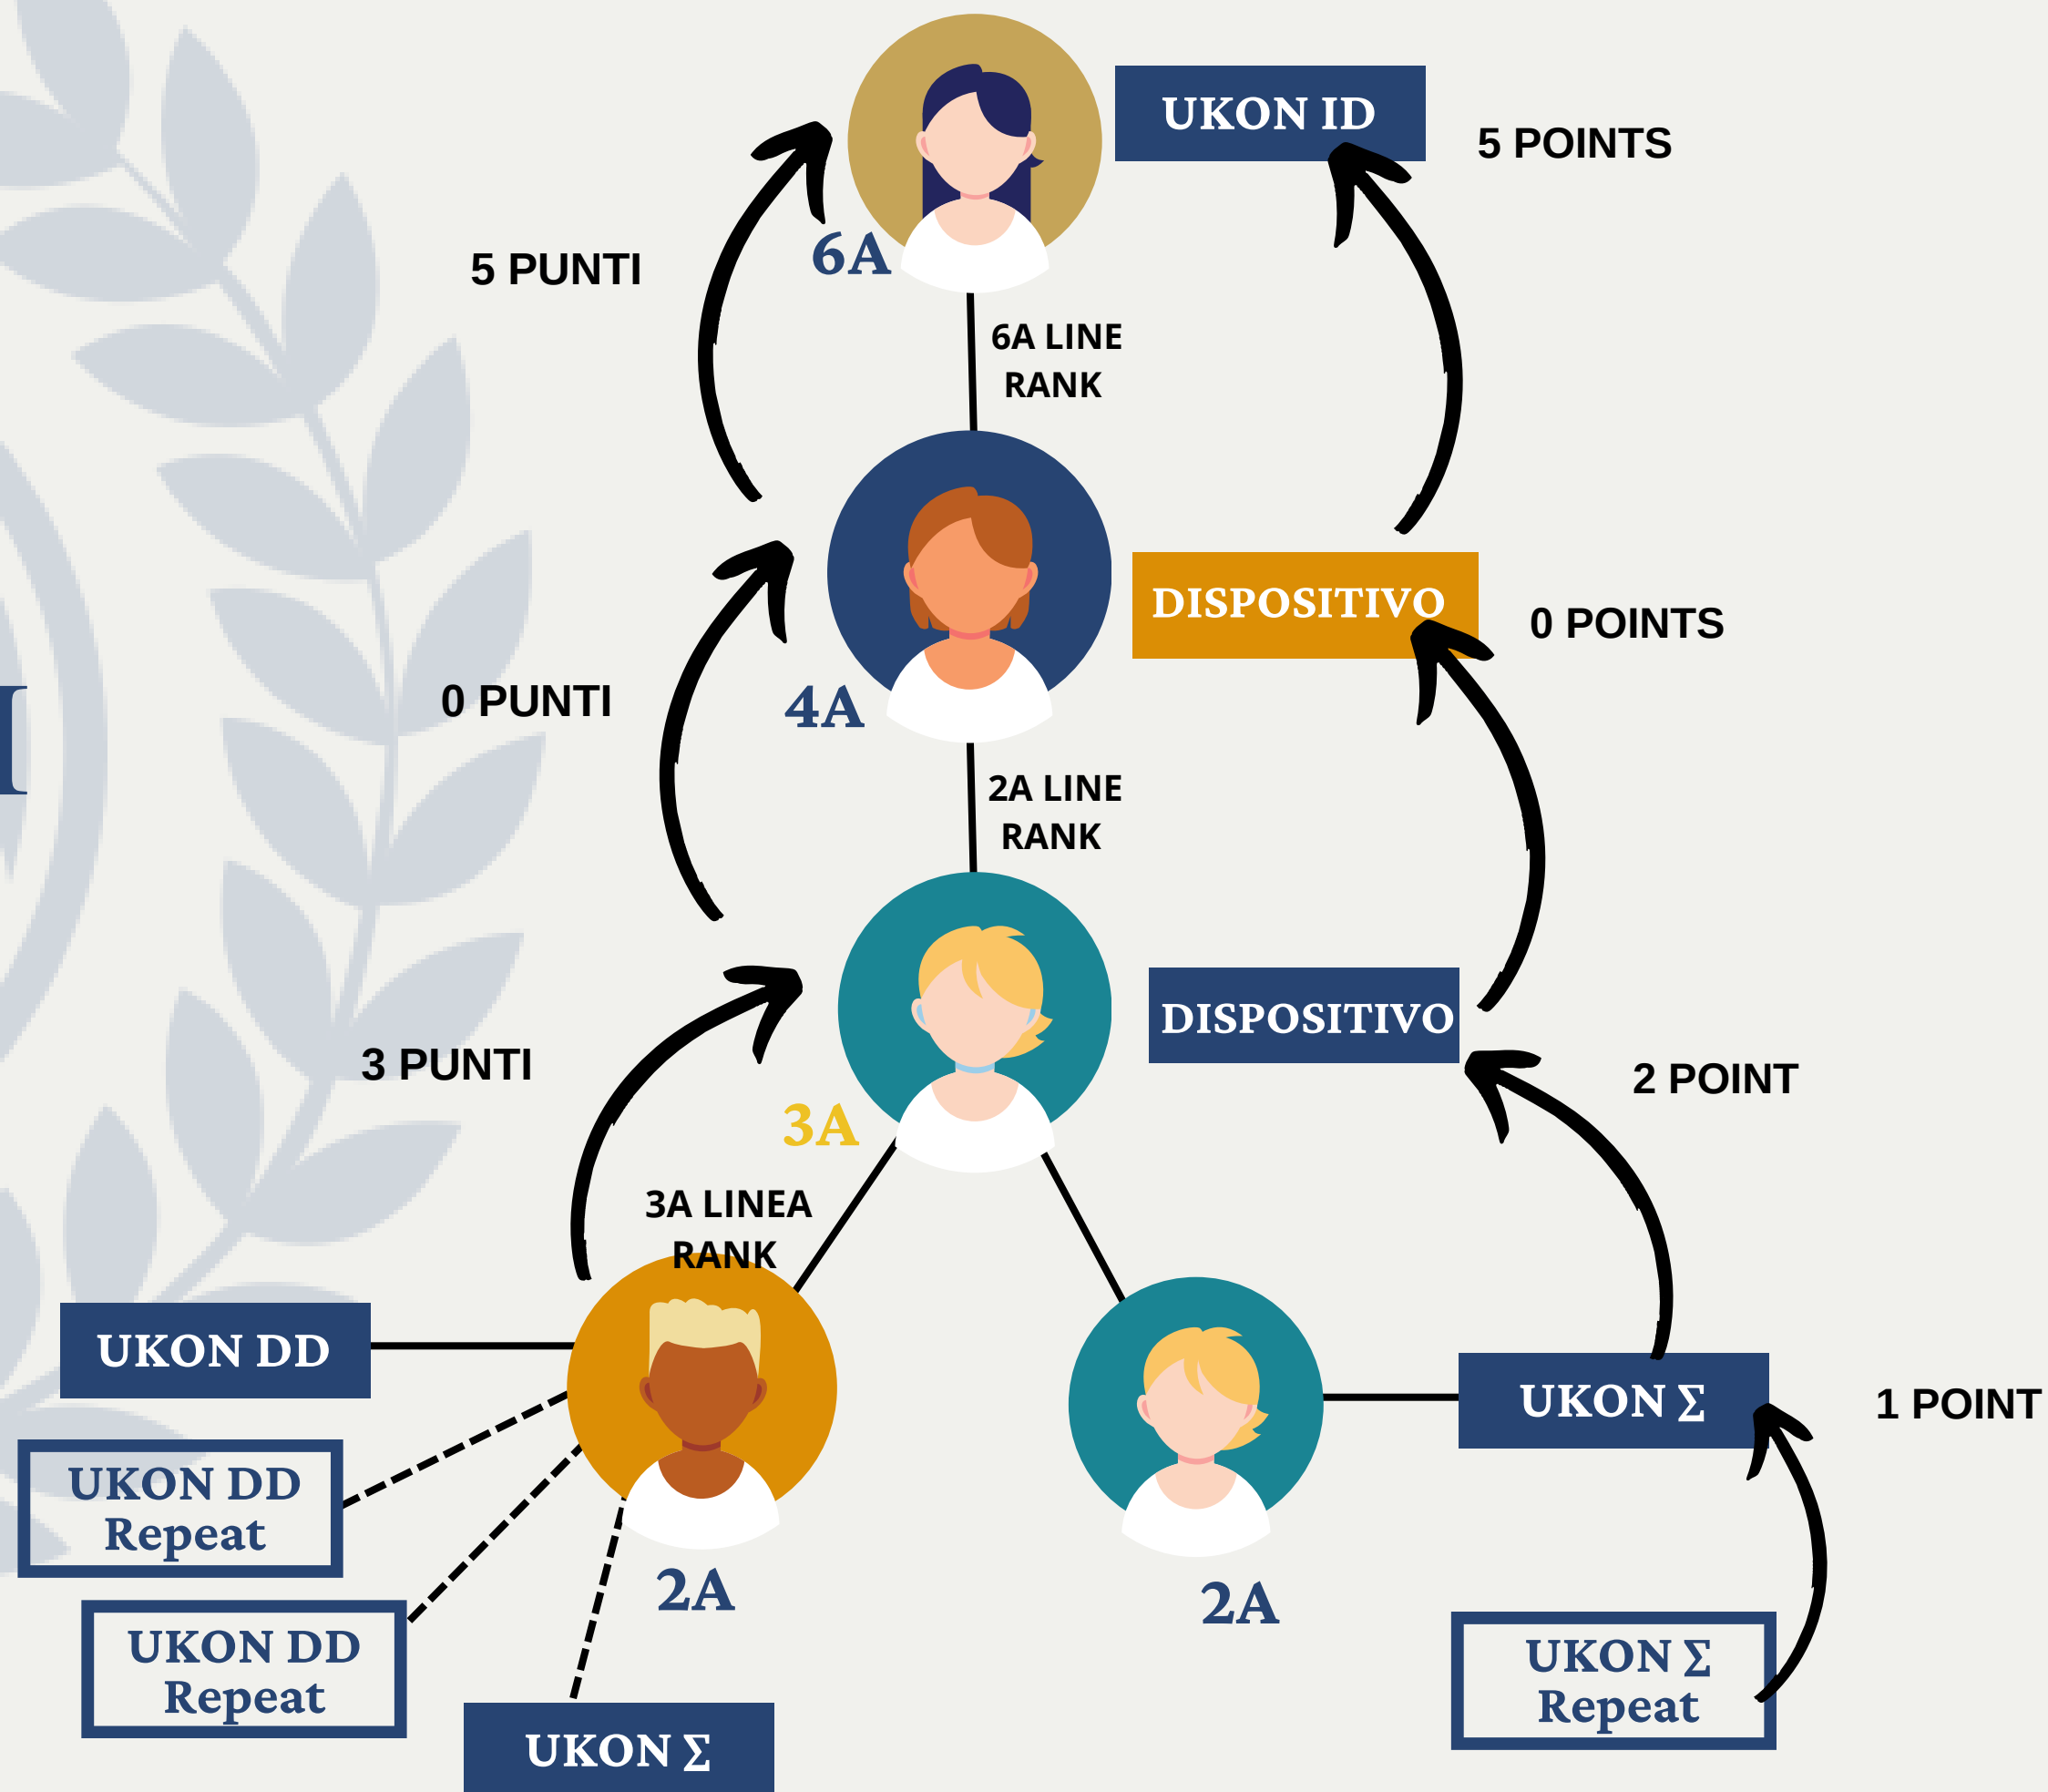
UKON ID

5 POINTS

5 PUNTI

6A

6A LINE RANK

DISPOSITIVO

0 POINTS

0 PUNTI

4A

2A LINE RANK

DISPOSITIVO

2 POINT

3 PUNTI

3A

3A LINEA RANK

UKON DD

UKON DD Repeat

UKON DD Repeat

UKON Σ

2A

2A

UKON Σ

1 POINT

UKON Σ Repeat